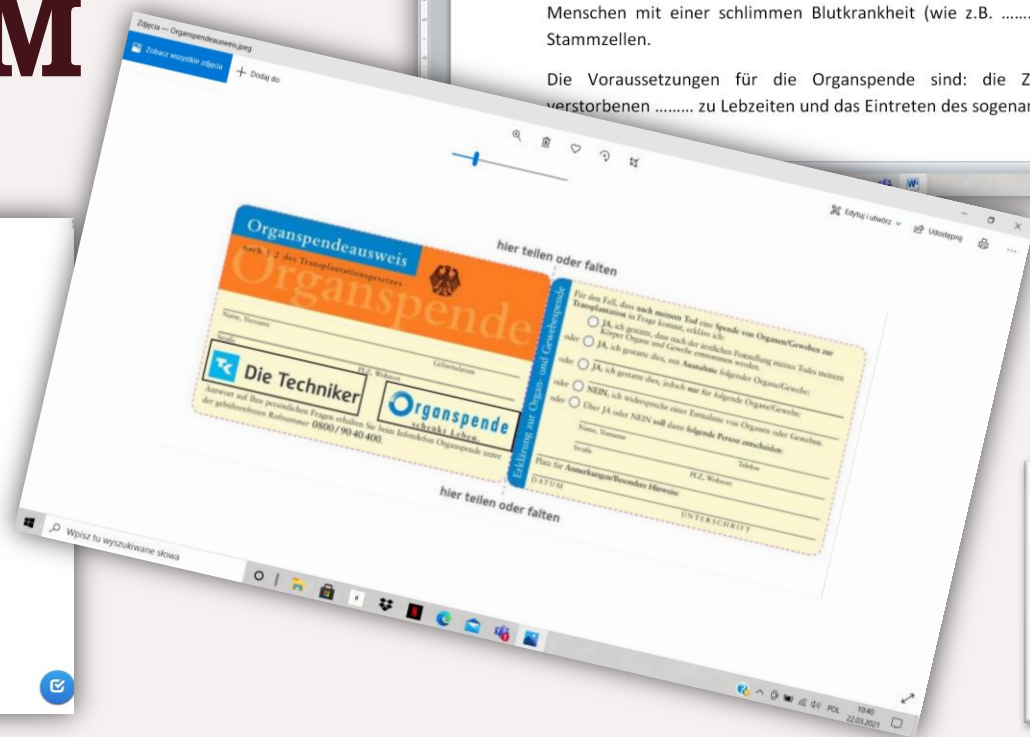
M

Menschen mit einer schlimmen Blutkrankheit (wie z.B. ……
Stammzellen.

Die Voraussetzungen für die Organspende sind: die Z
verstorbenen ……… zu Lebzeiten und das Eintreten des sogenan

Zdjęcia — Organspendeausweis.jpeg

Zobacz wszystkie zdjęcia

+ Dodaj do

Edytuj i utwórz

Udostępnij

Organspendeausweis
nach § 2 des Transplantationsgesetzes
Organspende

Name, Vorname
Straße
PLZ, Wohnort
Geburtsdatum

Die Techniker

Organspende
schenkt Leben.

Antwort auf Ihre persönlichen Fragen erhalten Sie beim Infotelefon Organspende unter der gebührenfreien Rufnummer 0800/90 40 400.

hier teilen oder falten

Erklärung zur Organ- und Gewebespende

Für den Fall, dass nach meinem Tod eine Spende von Organen/Geweben zur Transplantation in Frage kommt, erkläre ich:

JA, ich gestatte, dass nach der ärztlichen Feststellung meines Todes meinem Körper Organe und Gewebe entnommen werden.

oder JA, ich gestatte dies, mit Ausnahme folgender Organe/Gewebe:

oder JA, ich gestatte dies, jedoch nur für folgende Organe/Gewebe:

oder NEIN, ich widerspreche einer Entnahme von Organen oder Geweben.

oder Über JA oder NEIN soll dann folgende Person entscheiden:

Name, Vorname
Telefon
Straße
PLZ, Wohnort

Platz für Anmerkungen/Besondere Hinweise

DATUM
UNTERSCHRIFT

hier teilen oder falten

Wpisz tu wyszukiwane słowa

POL
10:40
22.03.2021